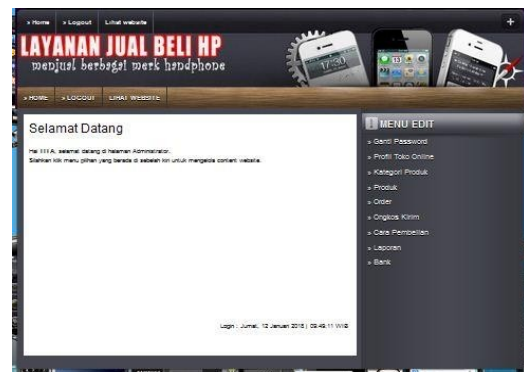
» Home » Logout Lihat website

+

LAYANAN JUAL BELI HP

menjual berbagai merk handphone

17:30

» HOME » LOGOUT LIHAT WEBSITE

Selamat Datang

Hai 111A, selamat datang di halaman Administrator.
Silahkan klik menu pilihan yang berada di sebelah kiri untuk mengelola content website.

Login : Jumat, 12 Januari 2015 | 09:49:11 WIB

MENU EDIT

» Ganti Password
» Profil Toko Online
» Kategori Produk
» Produk
» Order
» Ongkos Kirim
» Cara Pembelian
» Laporan
» Bank